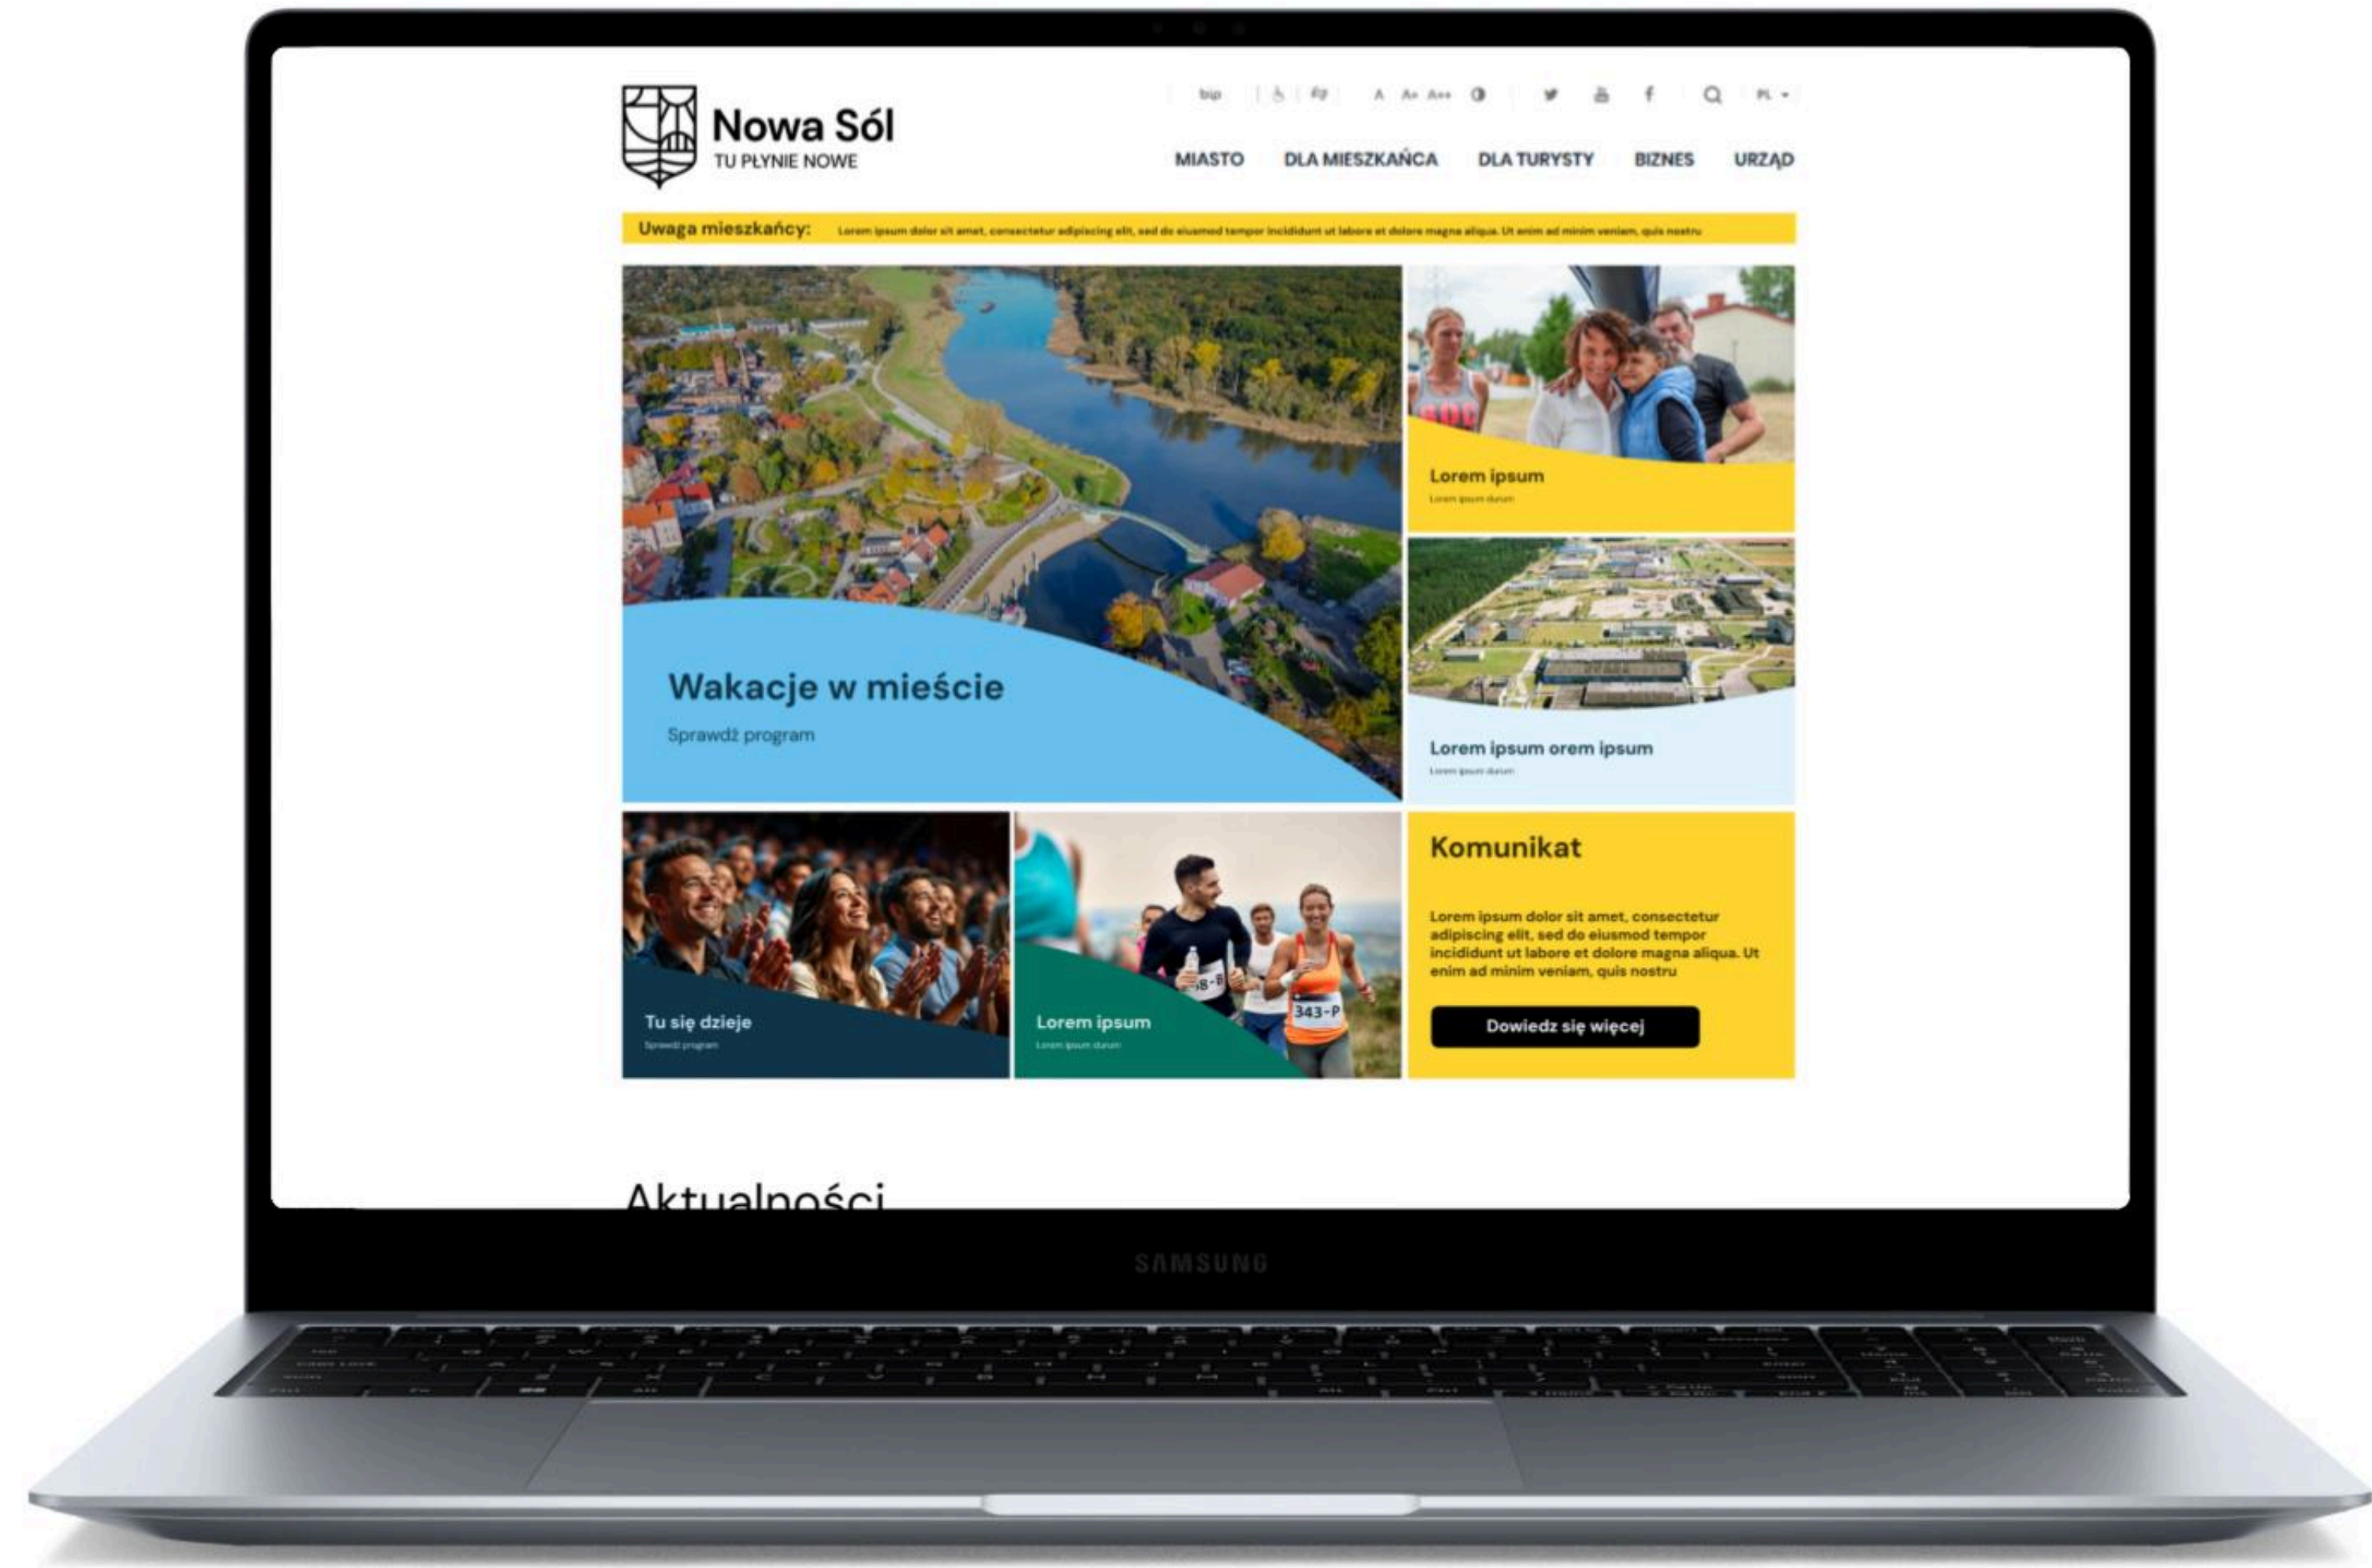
Nowa Sól
TU PŁYNIE NOWE

bip A A+ A++ PL

MIASTO DLA MIESZKAŃCA DLA TURYSTY BIZNES URZĄD

Uwaga mieszkańcy: Lorem ipsum dolor sit amet, consectetur adipiscing elit, sed do eiusmod tempor incididunt ut labore et dolore magna aliqua. Ut enim ad minim veniam, quis nostru

Wakacje w mieście
Sprawdź program

Lorem ipsum
Lorem ipsum durum

Lorem ipsum orem ipsum
Lorem ipsum durum

Tu się dzieje
Sprawdź program

Lorem ipsum
Lorem ipsum durum

343-P

Komunikat

Lorem ipsum dolor sit amet, consectetur adipiscing elit, sed do eiusmod tempor incididunt ut labore et dolore magna aliqua. Ut enim ad minim veniam, quis nostru

Dowiedz się więcej

Aktualności

SAMSUNG